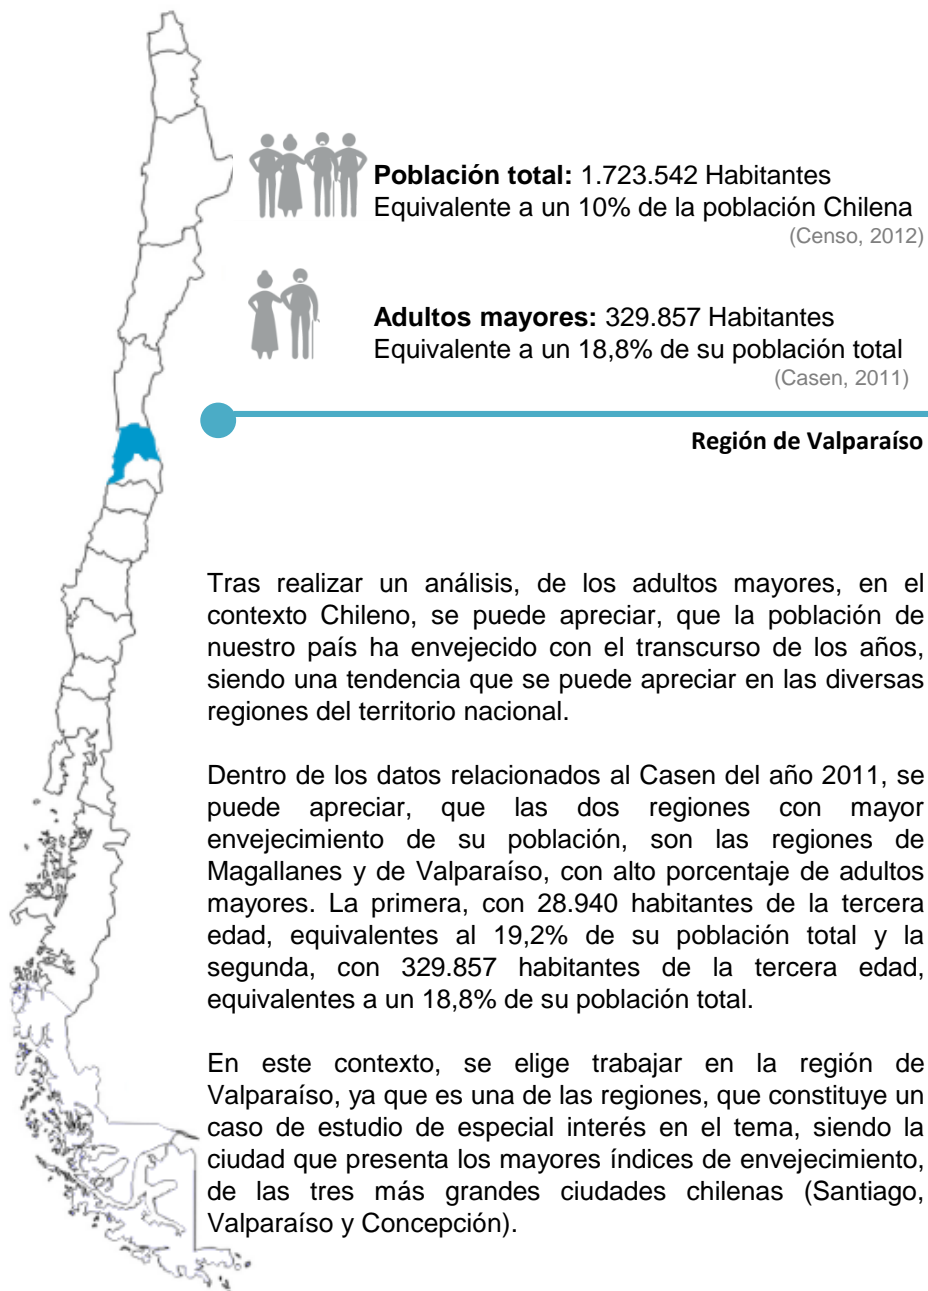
**Población total:** 1.723.542 Habitantes
Equivalente a un 10% de la población Chilena
(Censo, 2012)

**Adultos mayores:** 329.857 Habitantes
Equivalente a un 18,8% de su población total
(Casen, 2011)

**Región de Valparaíso**

Tras realizar un análisis, de los adultos mayores, en el contexto Chileno, se puede apreciar, que la población de nuestro país ha envejecido con el transcurso de los años, siendo una tendencia que se puede apreciar en las diversas regiones del territorio nacional.

Dentro de los datos relacionados al Casen del año 2011, se puede apreciar, que las dos regiones con mayor envejecimiento de su población, son las regiones de Magallanes y de Valparaíso, con alto porcentaje de adultos mayores. La primera, con 28.940 habitantes de la tercera edad, equivalentes al 19,2% de su población total y la segunda, con 329.857 habitantes de la tercera edad, equivalentes a un 18,8% de su población total.

En este contexto, se elige trabajar en la región de Valparaíso, ya que es una de las regiones, que constituye un caso de estudio de especial interés en el tema, siendo la ciudad que presenta los mayores índices de envejecimiento, de las tres más grandes ciudades chilenas (Santiago, Valparaíso y Concepción).